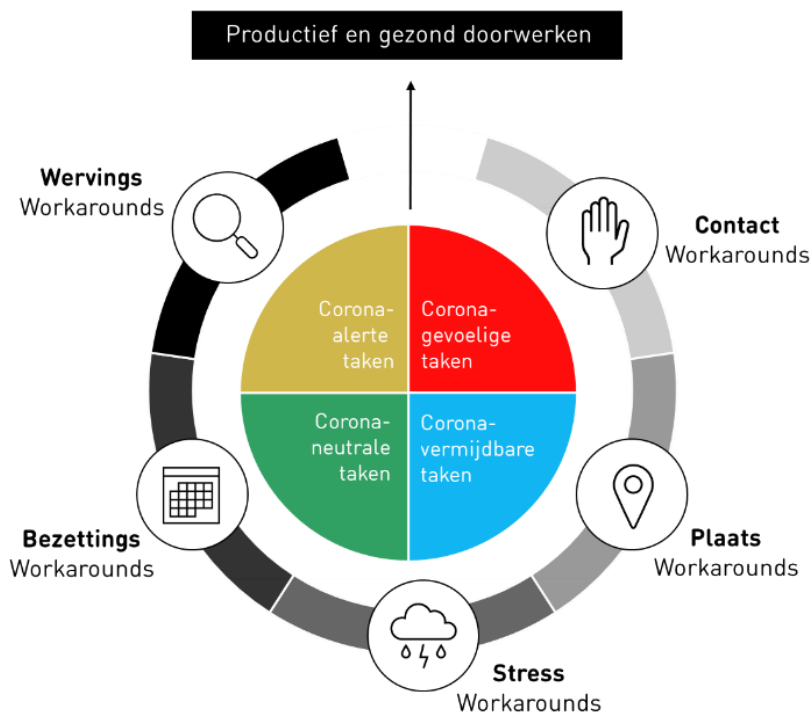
Productief en gezond doorwerken

Wervings
Workarounds

Contact
Workarounds

Corona-
alerte
taken

Corona-
gevoelige
taken

Corona-
neutrale
taken

Corona-
vermijdbare
taken

Bezettings
Workarounds

Plaats
Workarounds

Stress
Workarounds